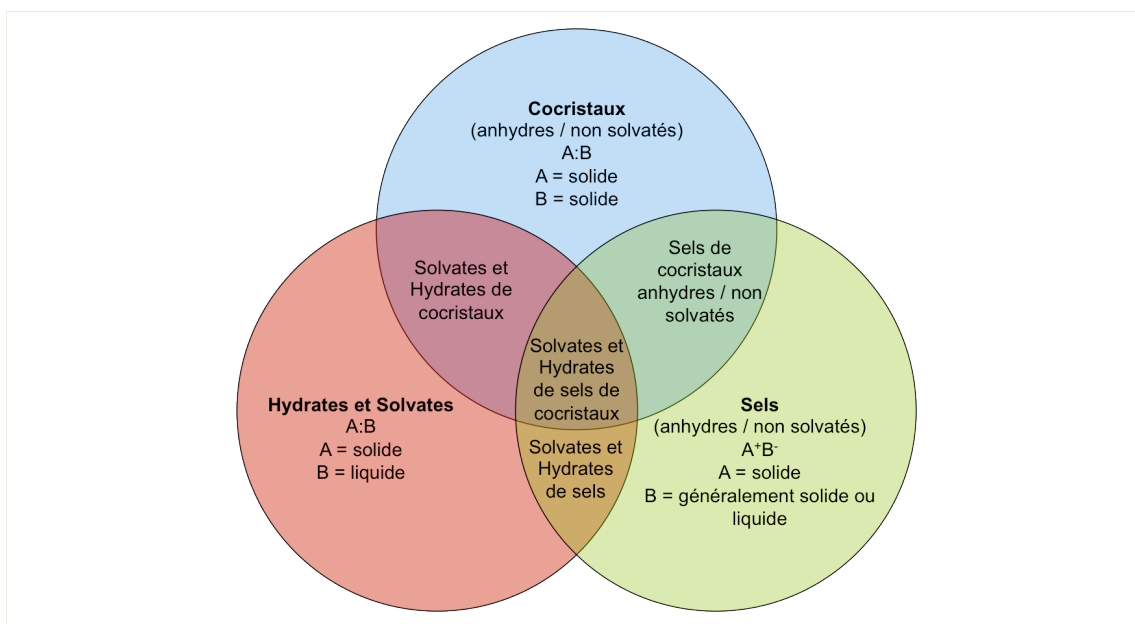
**Cocristaux**
(anhydres / non solvatés)
A:B
A = solide
B = solide

Solvates et Hydrates de cocristaux

Sels de cocristaux anhydres / non solvatés

Solvates et Hydrates de sels de cocristaux

**Hydrates et Solvates**
A:B
A = solide
B = liquide

Solvates et Hydrates de sels

**Sels**
(anhydres / non solvatés)
$A^+B^-$
A = solide
B = généralement solide ou liquide